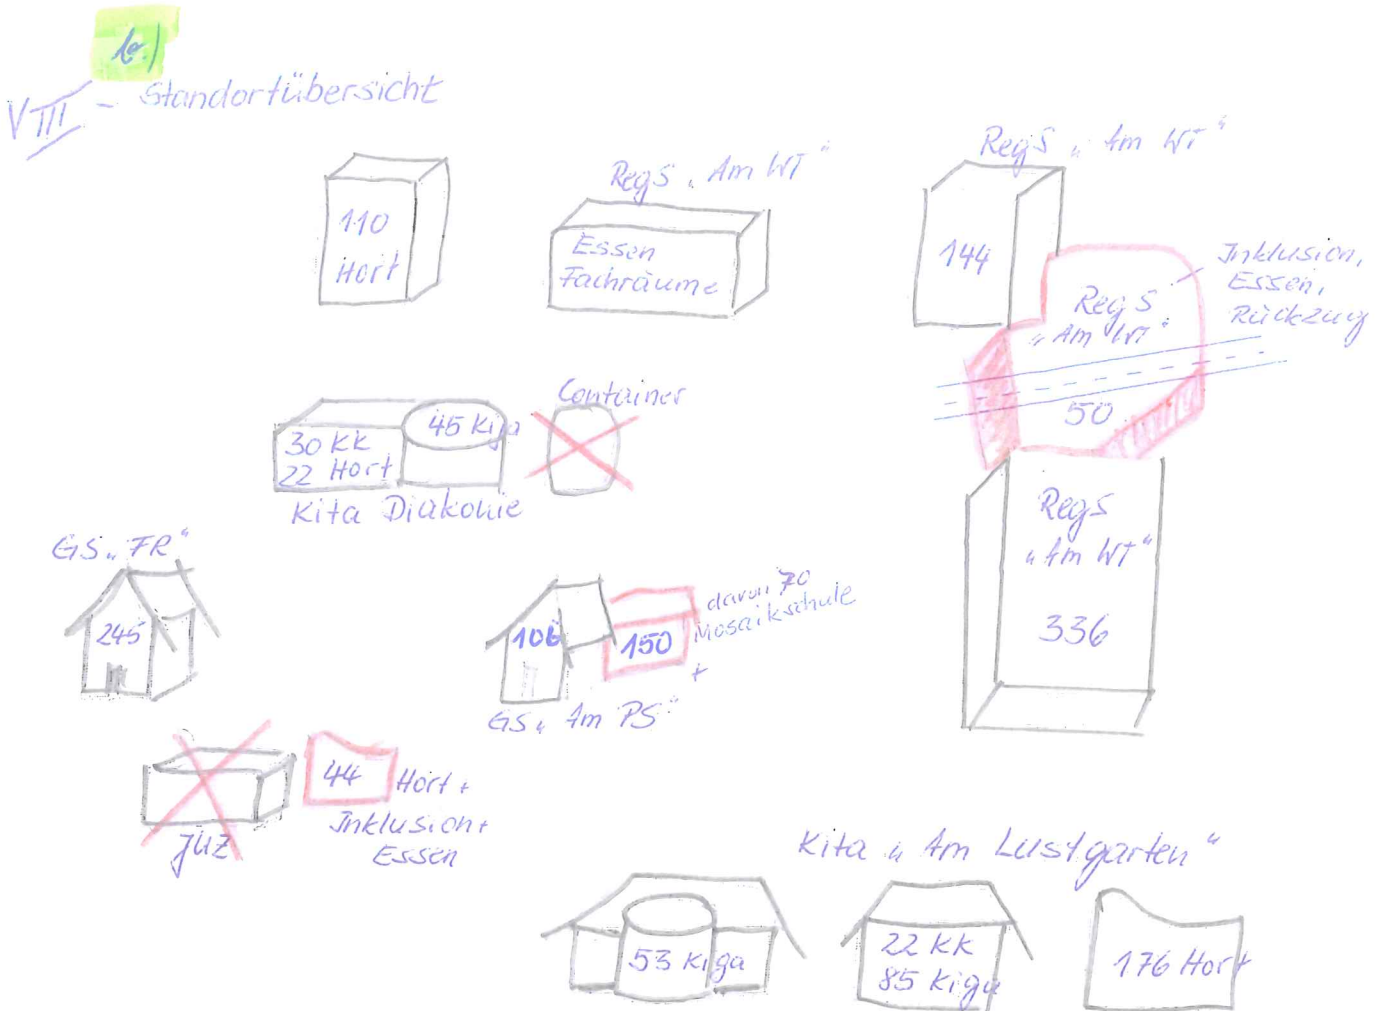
le)

VIII - Standortübersicht

110
Hort

RegS „Am WT“
Essen
Fachräume

RegS „Am WT“
144

Inklusion,
Essen,
Rückzug

RegS „Am WT“
50

30 KK
22 Hort
45 Kiga
Container
Kita Diakonie

RegS „Am WT“
336

GS „FR“
245

106
150
davon 70
Mosaikschule
+
GS „Am PS“

JUZ
44
Hort +
Inklusion +
Essen

Kita „Am Lustgarten“
53 Kiga
22 KK
85 Kiga
176 Hort